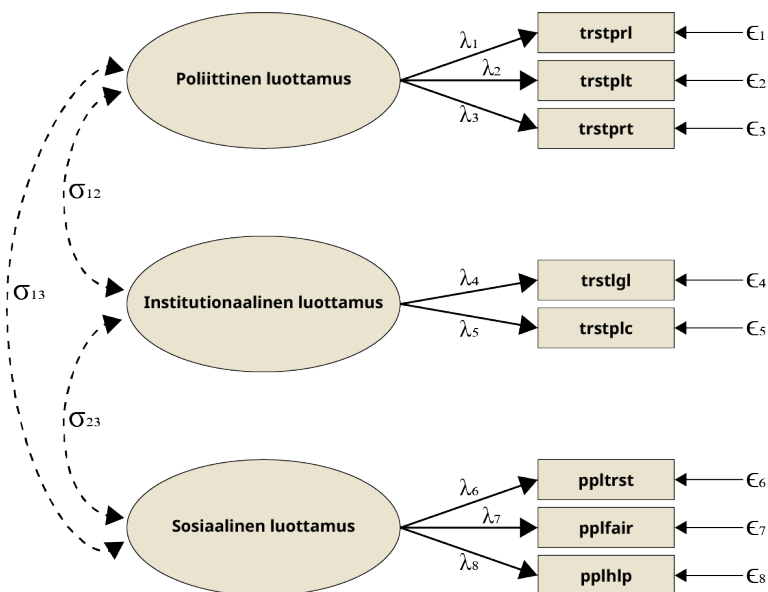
Poliittinen luottamus

$\lambda_1$ trstprl $\epsilon_1$

$\lambda_2$ trstplt $\epsilon_2$

$\lambda_3$ trstprt $\epsilon_3$

$\sigma_{12}$

$\sigma_{13}$

Institutionaalinen luottamus

$\lambda_4$ trstlgl $\epsilon_4$

$\lambda_5$ trstplc $\epsilon_5$

$\sigma_{23}$

Sosiaalinen luottamus

$\lambda_6$ ppltrst $\epsilon_6$

$\lambda_7$ pplfair $\epsilon_7$

$\lambda_8$ pplhlp $\epsilon_8$